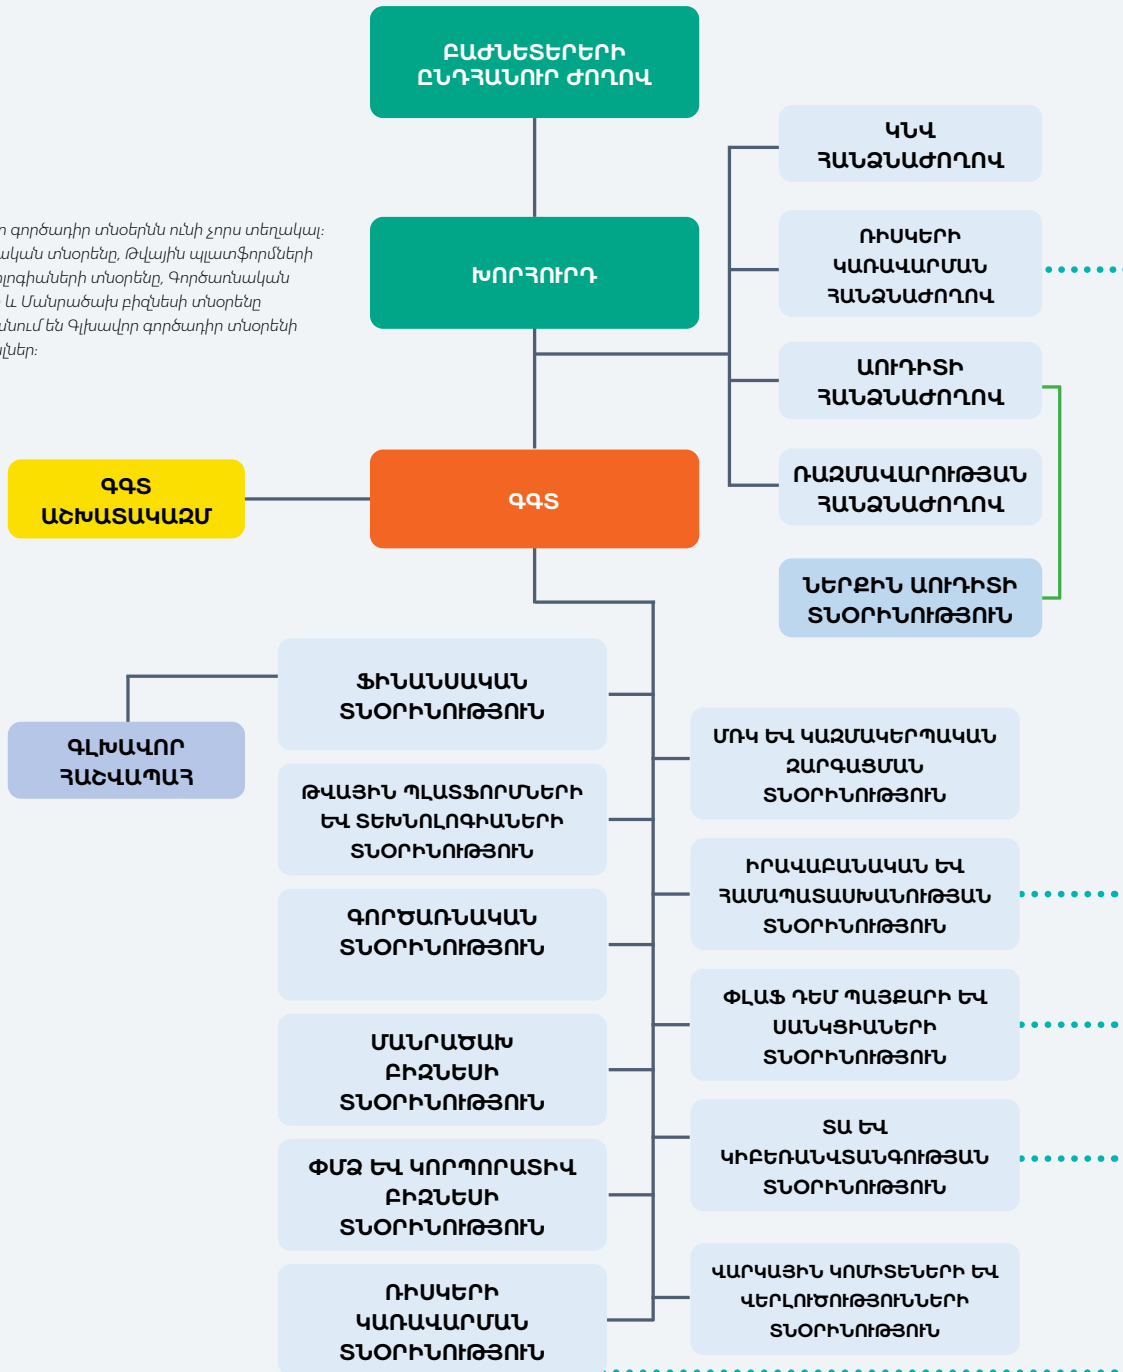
ԲԱԺՆԵՏԵՐԵՐԻ
ԸՆԴՀԱՆՈՒՐ ԺՈՂՈՎ

ԿՆՎ
ՀԱՆՁՆԱԺՈՂՈՎ

ո գործադիր տնօրենն ունի չորս տեղակալ։
ական տնօրենը, Թվային պլատֆորմների
ոլոգիաների տնօրենը, Գործառնական
և Մանրածախ բիզնեսի տնօրենը
նում են Գլխավոր գործադիր տնօրենի
լներ։

ԽՈՐՀՈՒՐԴ

ՌԻՍԿԵՐԻ
ԿԱՌԱՎԱՐՄԱՆ
ՀԱՆՁՆԱԺՈՂՈՎ

ԱՈՒԴԻՏԻ
ՀԱՆՁՆԱԺՈՂՈՎ

ՌԱԶՄԱՎԱՐՈՒԹՅԱՆ
ՀԱՆՁՆԱԺՈՂՈՎ

ԳԳՏ
ԱՇԽԱՏԱԿԱԶՄ

ԳԳՏ

ՆԵՐՔԻՆ ԱՈՒԴԻՏԻ
ՏՆՕՐԻՆՈՒԹՅՈՒՆ

ՖԻՆԱՆՍԱԿԱՆ
ՏՆՕՐԻՆՈՒԹՅՈՒՆ

ԳԼԽԱՎՈՐ
ՀԱՇՎԱՊԱՀ

ՄՌԿ ԵՎ ԿԱԶՄԱԿԵՐՊԱԿԱՆ
ԶԱՐԳԱՑՄԱՆ
ՏՆՕՐԻՆՈՒԹՅՈՒՆ

ԹՎԱՅԻՆ ՊԼԱՏՖՈՐՄՆԵՐԻ
ԵՎ ՏԵԽՆՈԼՈԳԻԱՆԵՐԻ
ՏՆՕՐԻՆՈՒԹՅՈՒՆ

ԻՐԱՎԱԲԱՆԱԿԱՆ ԵՎ
ՀԱՄԱՊԱՏԱՍԽԱՆՈՒԹՅԱՆ
ՏՆՕՐԻՆՈՒԹՅՈՒՆ

ԳՈՐԾԱՌՆԱԿԱՆ
ՏՆՕՐԻՆՈՒԹՅՈՒՆ

ՓԼԱՖ ԴԵՄ ՊԱՅՔԱՐԻ ԵՎ
ՍԱՆԿՑԻԱՆԵՐԻ
ՏՆՕՐԻՆՈՒԹՅՈՒՆ

ՄԱՆՐԱԾԱԽ
ԲԻԶՆԵՍԻ
ՏՆՕՐԻՆՈՒԹՅՈՒՆ

ՏՏ ԵՎ
ԿԻԲԵՌԱՆՎՏԱՆԳՈՒԹՅԱՆ
ՏՆՕՐԻՆՈՒԹՅՈՒՆ

ՓՄՁ ԵՎ ԿՈՐՊՈՐԱՏԻՎ
ԲԻԶՆԵՍԻ
ՏՆՕՐԻՆՈՒԹՅՈՒՆ

ՎԱՐԿԱՅԻՆ ԿՈՄԻՏԵՆԵՐԻ ԵՎ
ՎԵՐԼՈՒԾՈՒԹՅՈՒՆՆԵՐԻ
ՏՆՕՐԻՆՈՒԹՅՈՒՆ

ՌԻՍԿԵՐԻ
ԿԱՌԱՎԱՐՄԱՆ
ՏՆՕՐԻՆՈՒԹՅՈՒՆ